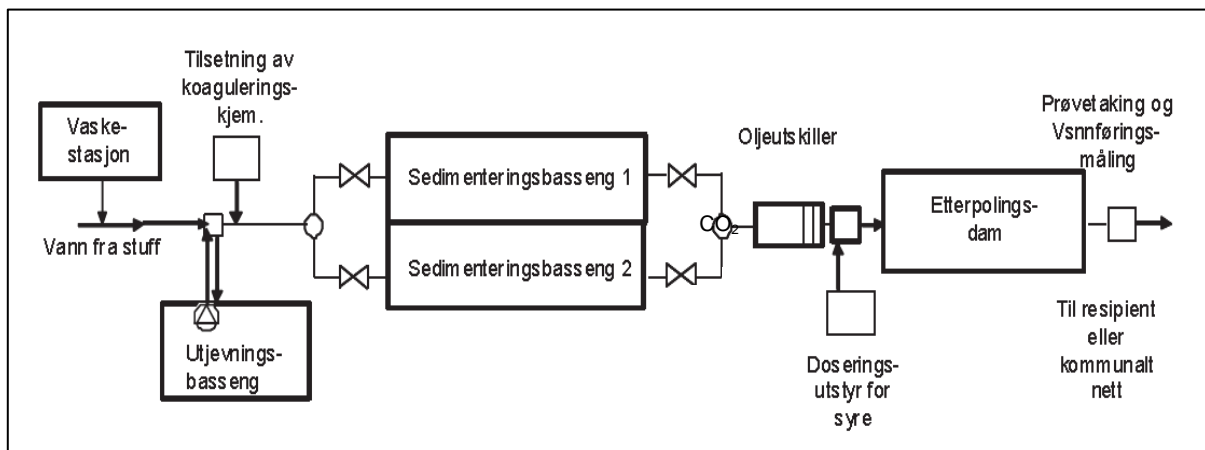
Tilsetning av koaguleringskjem.

Vaskestasjon

Vann fra stuff

Utjevningsbasseng

Sedimenteringsbasseng 1

Sedimenteringsbasseng 2

Oljeutskiller

$CO_2$

Doseringsutstyr for syre

Etterpolingsdam

Prøvetaking og Vsnnføringsmåling

Til resipient eller kommunalt nett